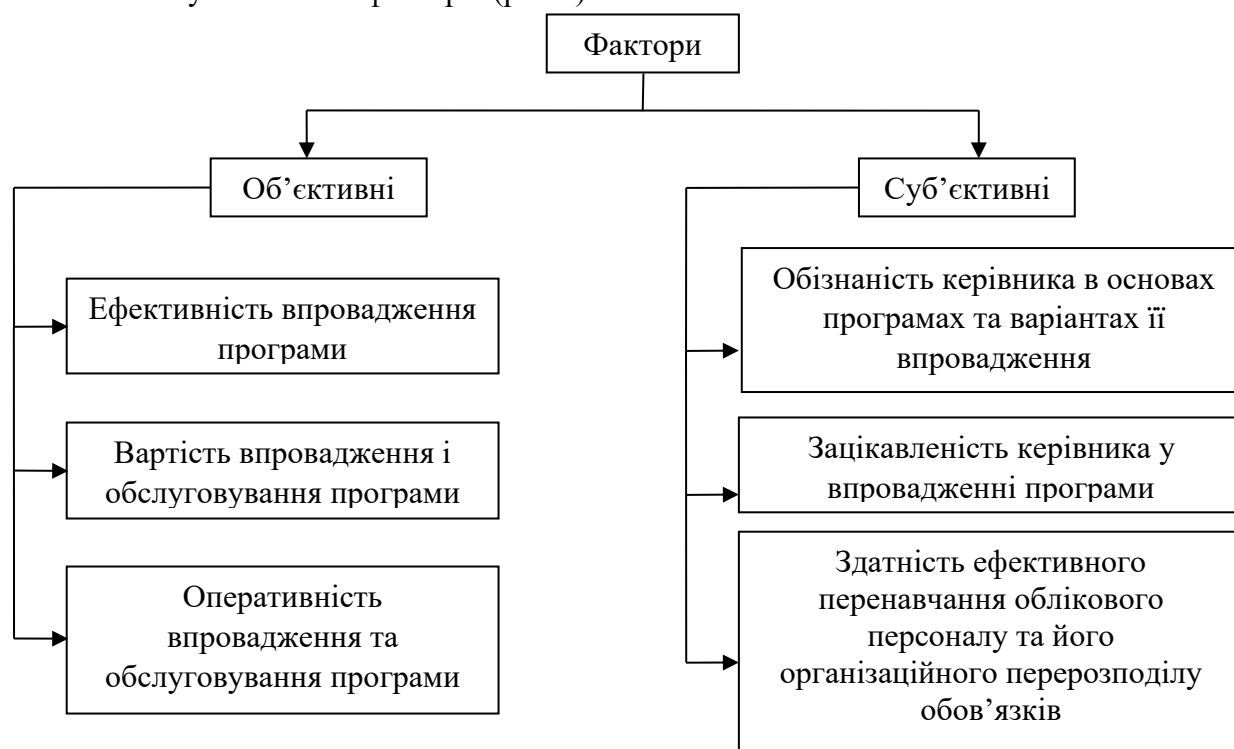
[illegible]

Фактори

Об'єктивні

Суб'єктивні

Ефективність впровадження програми

Вартість впровадження і обслуговування програми

Оперативність впровадження та обслуговування програми

Обізнаність керівника в основах програмах та варіантах її впровадження

Зацікавленість керівника у впровадженні програми

Здатність ефективного перенавчання облікового персоналу та його організаційного перерозподілу обов'язків